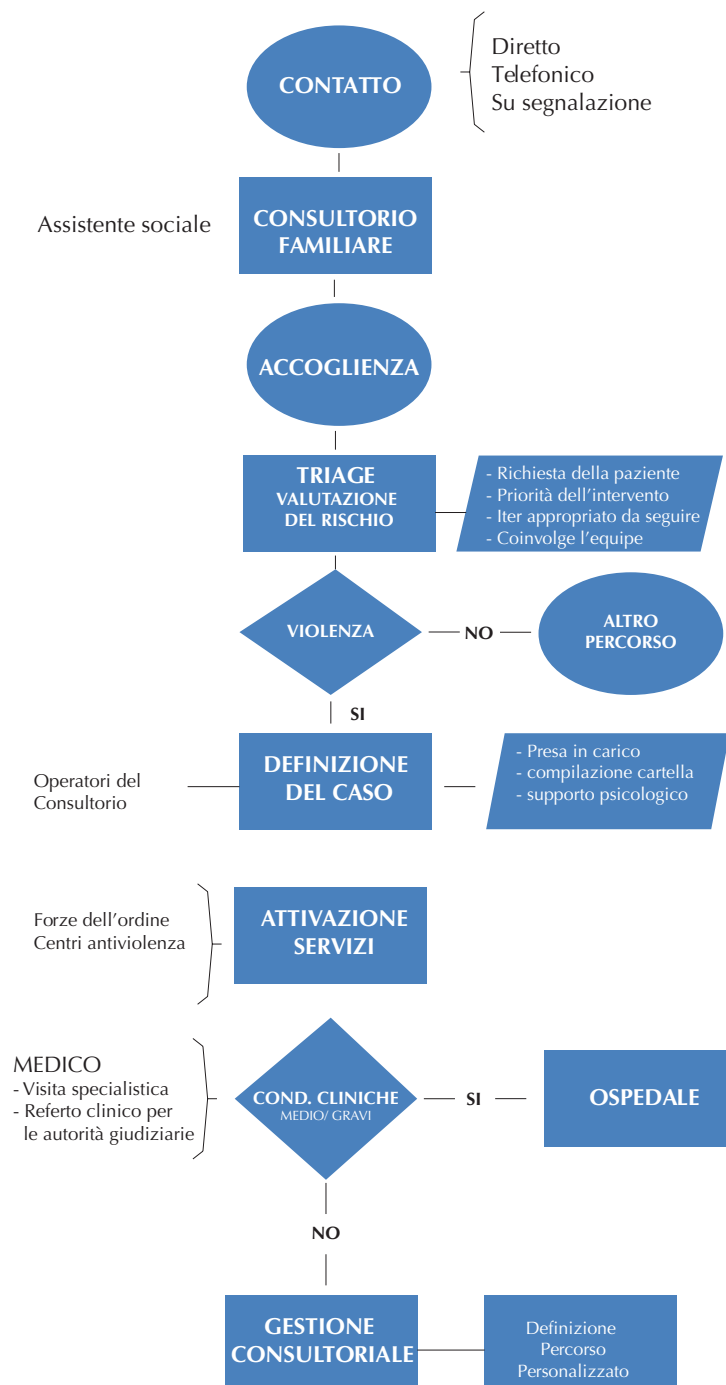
CONTATTO

Diretto
Telefonico
Su segnalazione

Assistente sociale

CONSULTORIO FAMILIARE

ACCOGLIENZA

TRIAGE
VALUTAZIONE DEL RISCHIO

- Richiesta della paziente
- Priorità dell'intervento
- Iter appropriato da seguire
- Coinvolge l'equipe

VIOLENZA

NO

ALTRO PERCORSO

SI

Operatori del Consultorio

DEFINIZIONE DEL CASO

- Presa in carico
- compilazione cartella
- supporto psicologico

Forze dell'ordine
Centri antiviolenza

ATTIVAZIONE SERVIZI

MEDICO
- Visita specialistica
- Referto clinico per le autorità giudiziarie

COND. CLINICHE
MEDIO/ GRAVI

SI

OSPEDALE

NO

GESTIONE CONSULTORIALE

Definizione
Percorso
Personalizzato